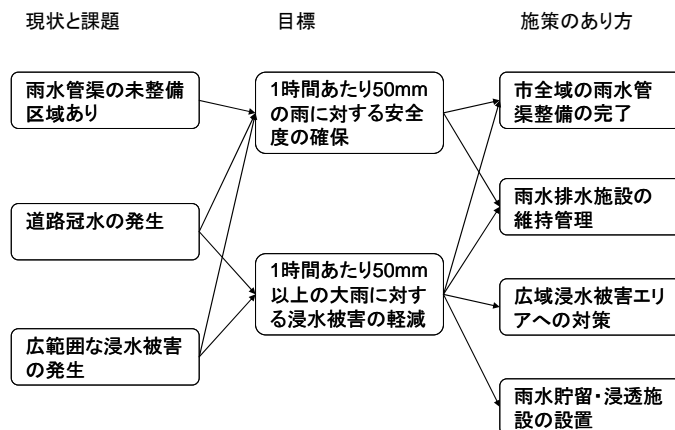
現状と課題

目標

施策のあり方

雨水管渠の未整備区域あり

道路冠水の発生

広範囲な浸水被害の発生

1時間あたり50mmの雨に対する安全度の確保

1時間あたり50mm以上の大雨に対する浸水被害の軽減

市全域の雨水管渠整備の完了

雨水排水施設の維持管理

広域浸水被害エリアへの対策

雨水貯留・浸透施設の設置